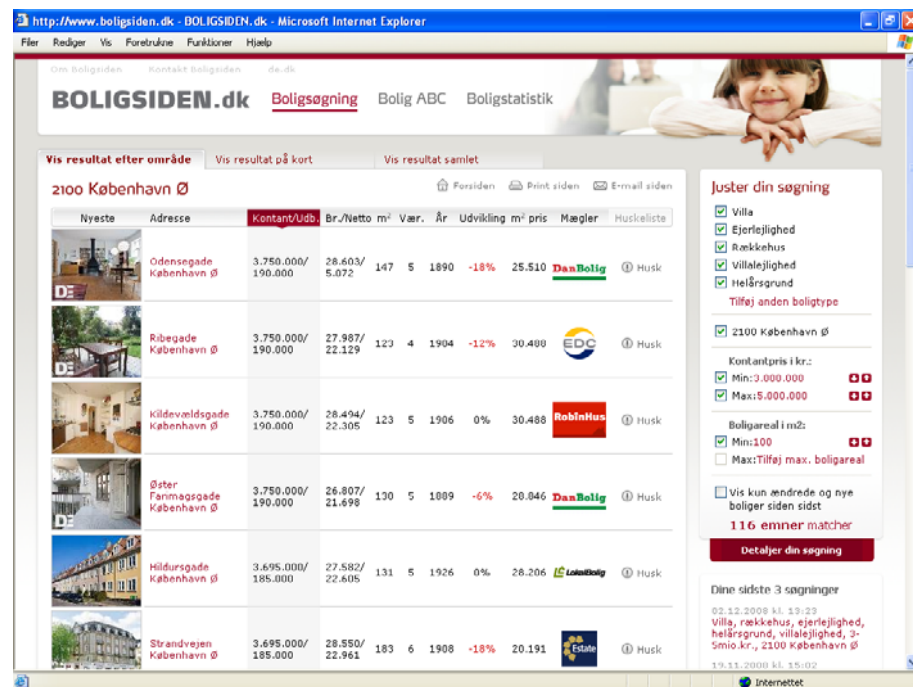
http://www.boligsiden.dk - BOLIGSIDEN.dk - Microsoft Internet Explorer

Filer Rediger Vis Foretrukne Funktioner Hjælp

Om Boligsiden Kontakt Boligsiden de.dk

BOLIGSIDEN.dk Boligsøgning Bolig ABC Boligstatistik

Vis resultat efter område Vis resultat på kort Vis resultat samlet

2100 København Ø

Forsiden Print siden E-mail siden

| Nyeste | Adresse | Kontant/Udb. | Br./Netto | m² | Vær. | År | Udvikling | m² pris | Mægler | Huskeliste |
|---|---|---|---|---|---|---|---|---|---|---|
| DE | Odensegade København Ø | 3.750.000/ 190.000 | 28.603/ 5.072 | 147 | 5 | 1890 | -18% | 25.510 | DanBolig | Husk |
| DE | Ribegade København Ø | 3.750.000/ 190.000 | 27.987/ 22.129 | 123 | 4 | 1904 | -12% | 30.488 | EDC | Husk |
| | Kildevældsgade København Ø | 3.750.000/ 190.000 | 28.494/ 22.305 | 123 | 5 | 1906 | 0% | 30.488 | RobinHus | Husk |
| DE | Øster Farimagsgade København Ø | 3.750.000/ 190.000 | 26.807/ 21.698 | 130 | 5 | 1889 | -6% | 28.846 | DanBolig | Husk |
| | Hildursgade København Ø | 3.695.000/ 185.000 | 27.582/ 22.605 | 131 | 5 | 1926 | 0% | 28.206 | LokalBolig | Husk |
| | Strandvejen København Ø | 3.695.000/ 185.000 | 28.550/ 22.961 | 183 | 6 | 1908 | -18% | 20.191 | Estate | Husk |

Juster din søgning
Villa
Ejerlejlighed
Rækkehus
Villalejlighed
Helårsgrund
Tilføj anden boligtype

2100 København Ø

Kontantpris i kr.:
Min:3.000.000
Max:5.000.000

Boligareal i m2:
Min:100
Max:Tilføj max. boligareal

Vis kun ændrede og nye boliger siden sidst
116 emner matcher

Detaljer din søgning

Dine sidste 3 søgninger
02.12.2008 kl. 13:23
Villa, rækkehus, ejerlejlighed, helårsgrund, villalejlighed, 3-5mio.kr., 2100 København Ø
19.11.2008 kl. 15:02

Internettet